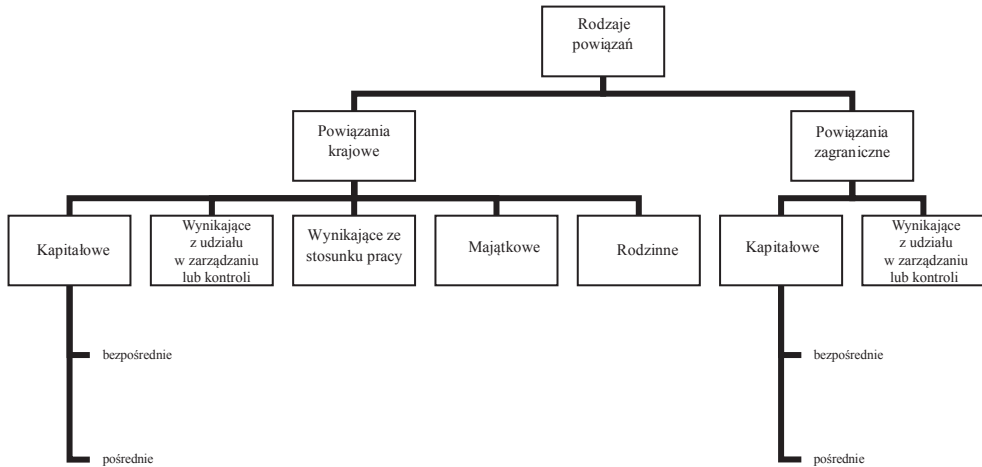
Rodzaje powiązań

Powiązania krajowe

Powiązania zagraniczne

Kapitałowe

Wynikające z udziału w zarządzaniu lub kontroli

Wynikające ze stosunku pracy

Majątkowe

Rodzinne

Kapitałowe

Wynikające z udziału w zarządzaniu lub kontroli

bezpośrednie

pośrednie

bezpośrednie

pośrednie